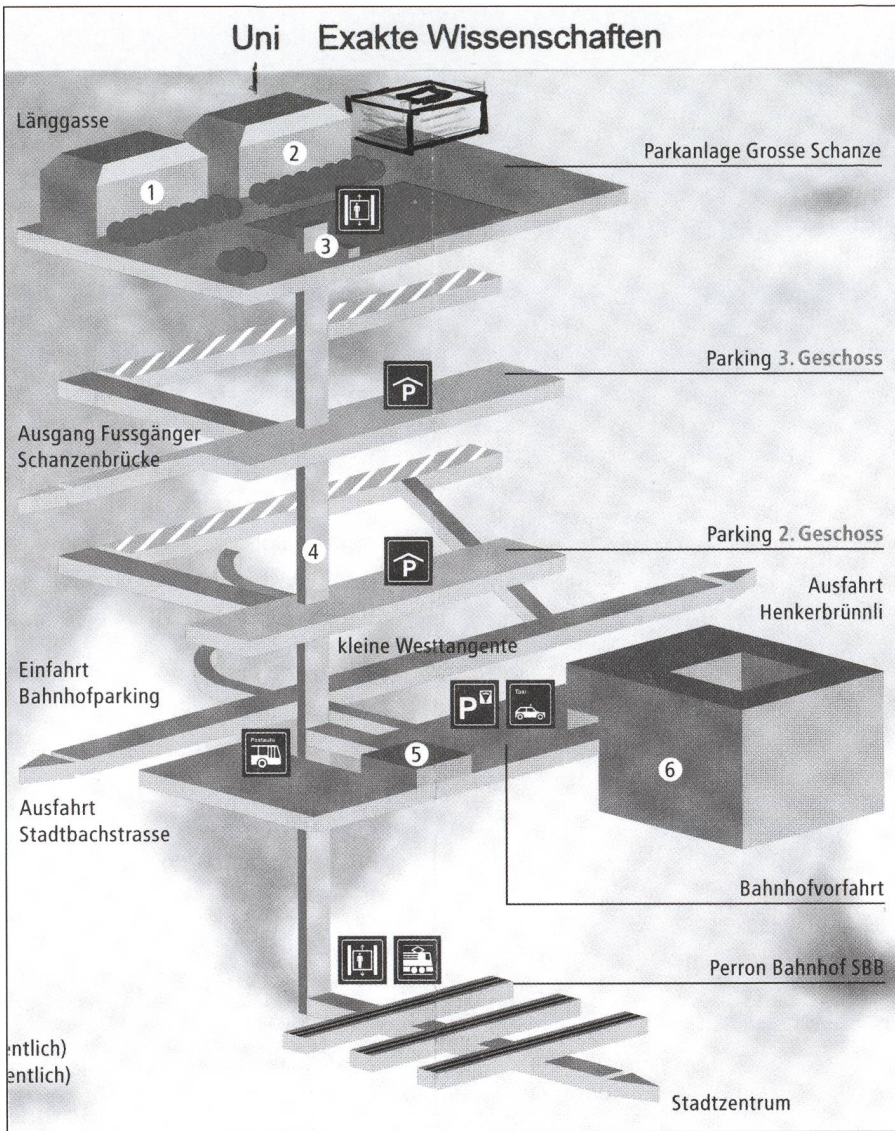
Uni Exakte Wissenschaften

Länggasse

2

1

3

Parkanlage Grosse Schanze

Parking 3. Geschoss

Ausgang Fussgänger Schanzenbrücke

4

Parking 2. Geschoss

Ausfahrt Henkerbrünnli

kleine Westtangente

Einfahrt Bahnhofparking

Taxi

Postauto

5

6

Ausfahrt Stadtbachstrasse

Bahnhofvorfahrt

Perron Bahnhof SBB

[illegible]ntlich)
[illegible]ntlich)

Stadtzentrum